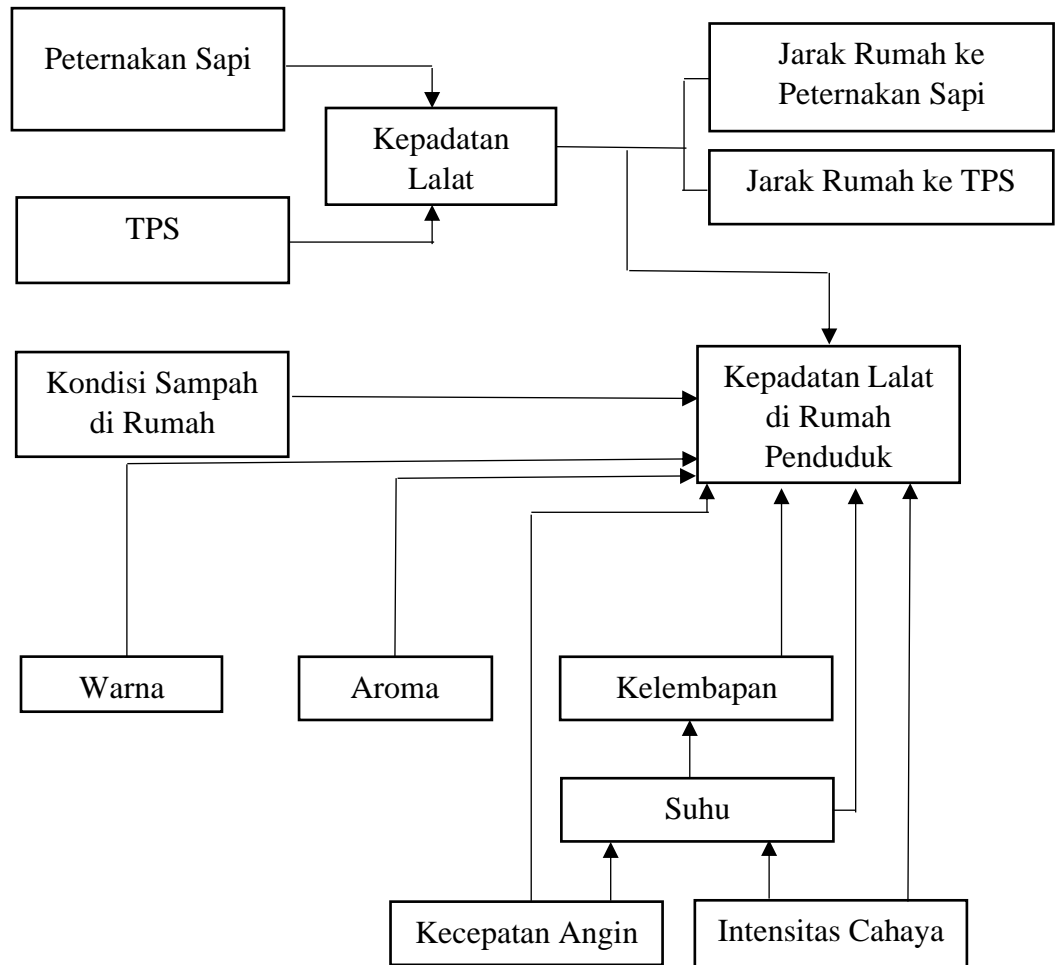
Peternakan Sapi

Kepadatan Lalat

Jarak Rumah ke Peternakan Sapi

Jarak Rumah ke TPS

TPS

Kondisi Sampah di Rumah

Kepadatan Lalat di Rumah Penduduk

Warna

Aroma

Kelembapan

Suhu

Kecepatan Angin

Intensitas Cahaya